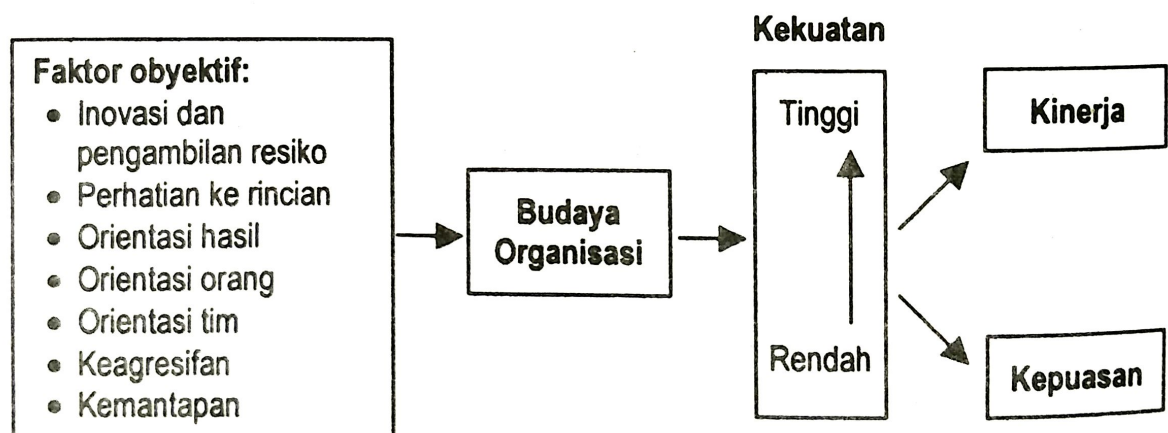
Faktor obyektif:
- Inovasi dan pengambilan resiko
- Perhatian ke rincian
- Orientasi hasil
- Orientasi orang
- Orientasi tim
- Keagresifan
- Kemantapan

Budaya Organisasi

Kekuatan
Tinggi
Rendah

Kinerja

Kepuasan